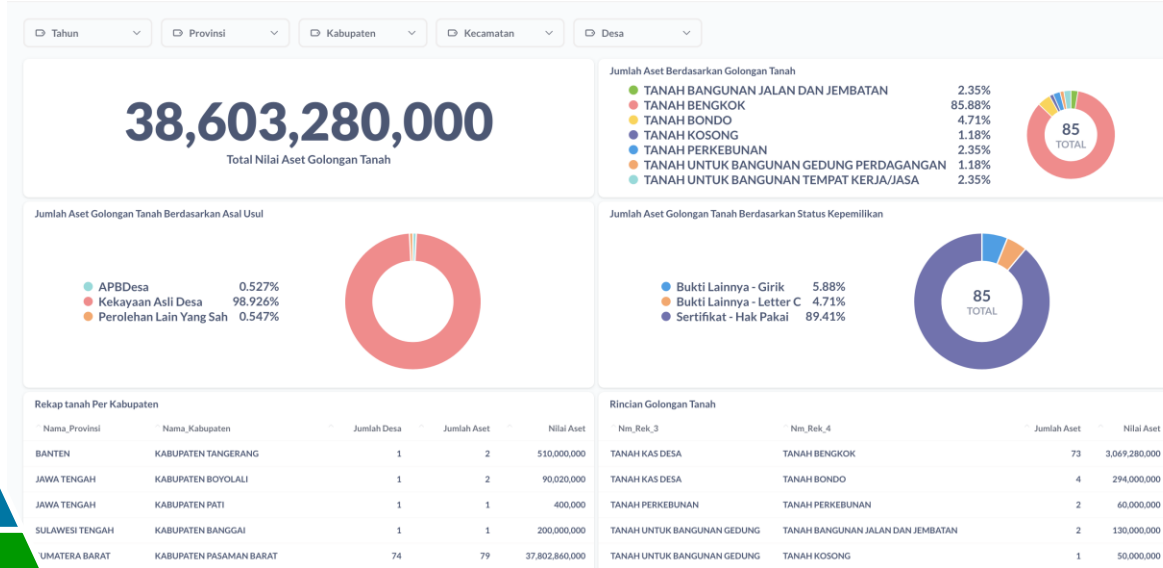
Tahun
Provinsi
Kabupaten
Kecamatan
Desa

38,603,280,000
Total Nilai Aset Golongan Tanah

Jumlah Aset Berdasarkan Golongan Tanah
TANAH BANGUNAN JALAN DAN JEMBATAN 2.35%
TANAH BENGKOK 85.88%
TANAH BONDO 4.71%
TANAH KOSONG 1.18%
TANAH PERKEBUNAN 2.35%
TANAH UNTUK BANGUNAN GEDUNG PERDAGANGAN 1.18%
TANAH UNTUK BANGUNAN TEMPAT KERJA/JASA 2.35%
85
TOTAL

Jumlah Aset Golongan Tanah Berdasarkan Asal Usul
APBDesa 0.527%
Kekayaan Asli Desa 98.926%
Perolehan Lain Yang Sah 0.547%

Jumlah Aset Golongan Tanah Berdasarkan Status Kepemilikan
Bukti Lainnya - Girik 5.88%
Bukti Lainnya - Letter C 4.71%
Sertifikat - Hak Pakai 89.41%
85
TOTAL

Rekap tanah Per Kabupaten

| Nama_Provinsi | Nama_Kabupaten | Jumlah Desa | Jumlah Aset | Nilai Aset |
|---|---|---|---|---|
| BANTEN | KABUPATEN TANGERANG | 1 | 2 | 510,000,000 |
| JAWA TENGAH | KABUPATEN BOYOLALI | 1 | 2 | 90,020,000 |
| JAWA TENGAH | KABUPATEN PATI | 1 | 1 | 400,000 |
| SULAWESI TENGAH | KABUPATEN BANGGAI | 1 | 1 | 200,000,000 |
| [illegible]UMATERA BARAT | KABUPATEN PASAMAN BARAT | 74 | 79 | 37,802,860,000 |

Rincian Golongan Tanah

| Nm_Rek_3 | Nm_Rek_4 | Jumlah Aset | Nilai Aset |
|---|---|---|---|
| TANAH KAS DESA | TANAH BENGKOK | 73 | 3,069,280,000 |
| TANAH KAS DESA | TANAH BONDO | 4 | 294,000,000 |
| TANAH PERKEBUNAN | TANAH PERKEBUNAN | 2 | 60,000,000 |
| TANAH UNTUK BANGUNAN GEDUNG | TANAH BANGUNAN JALAN DAN JEMBATAN | 2 | 130,000,000 |
| TANAH UNTUK BANGUNAN GEDUNG | TANAH KOSONG | 1 | 50,000,000 |